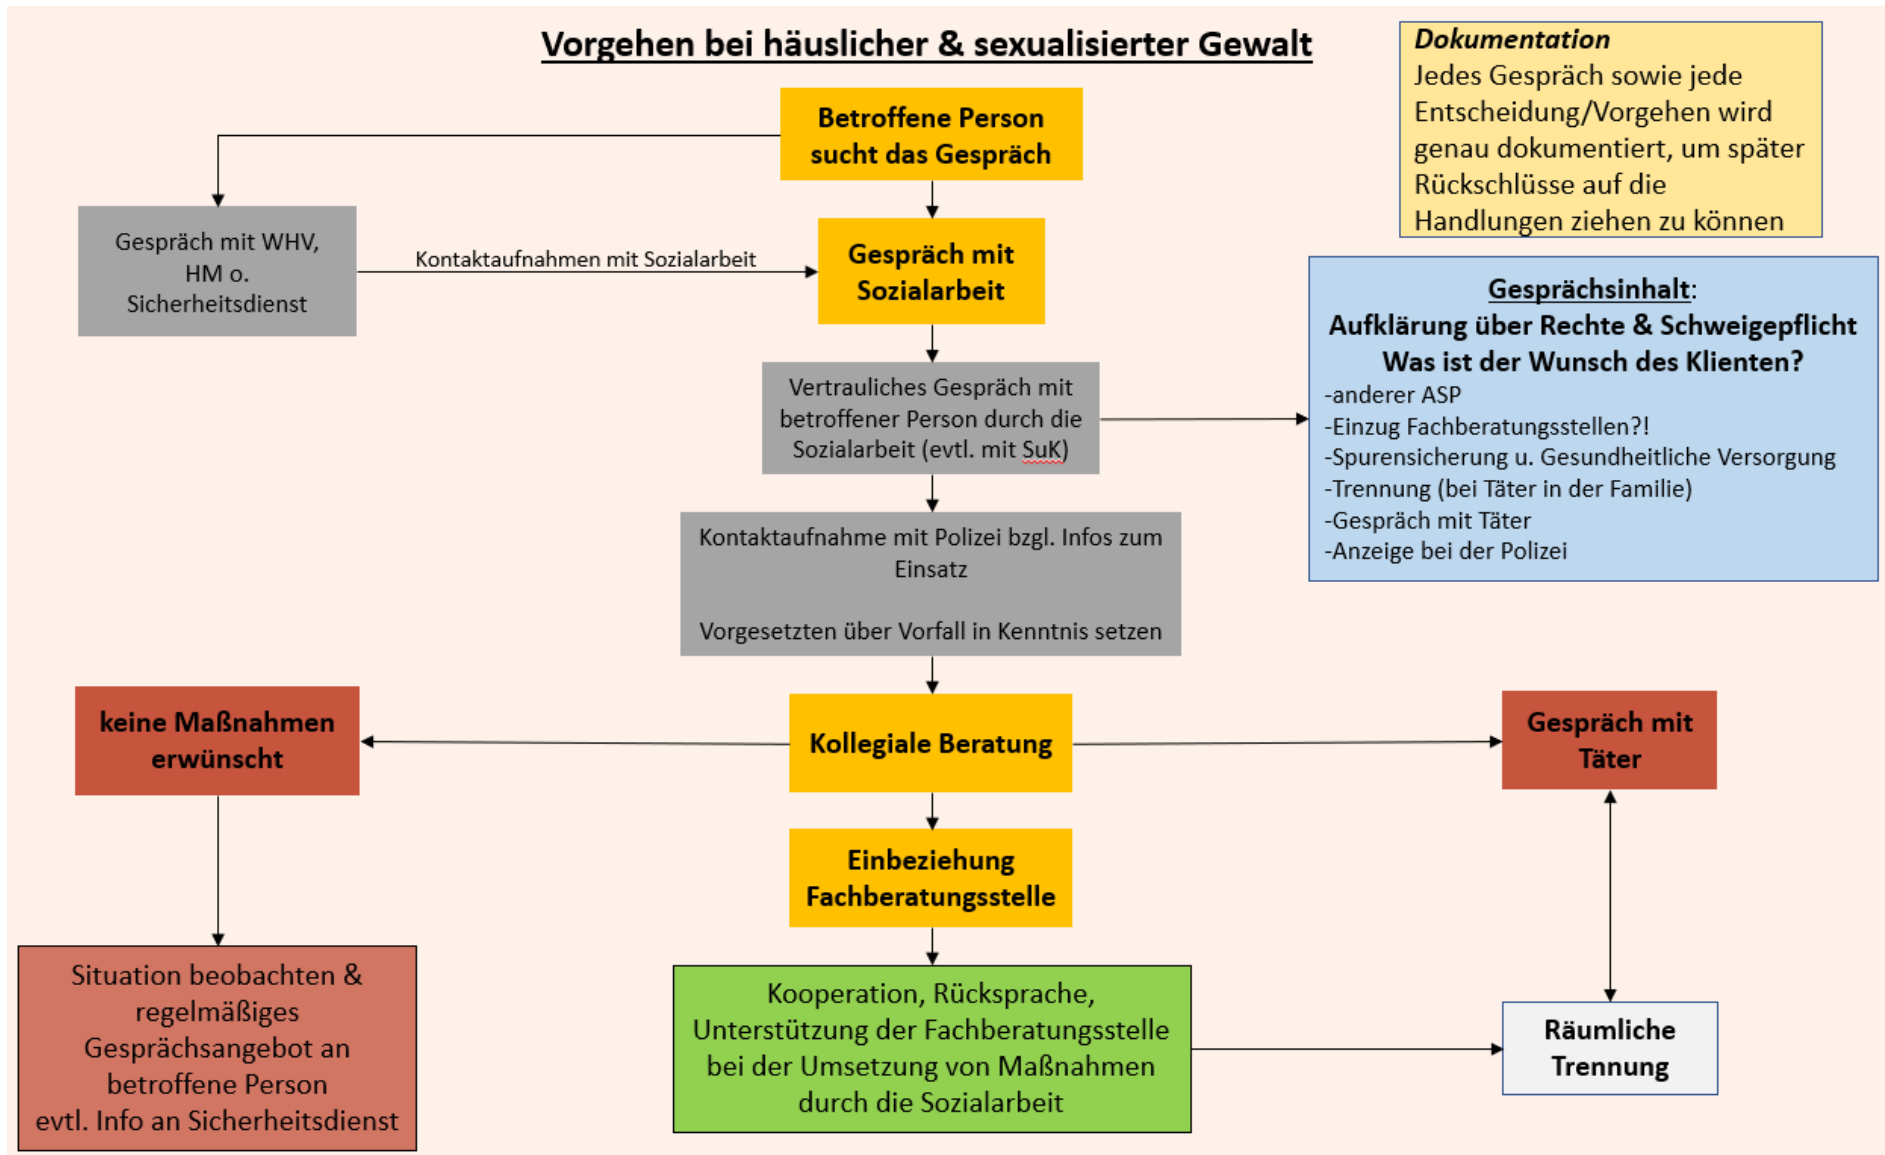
Vorgehen bei häuslicher & sexualisierter Gewalt

Dokumentation
Jedes Gespräch sowie jede Entscheidung/Vorgehen wird genau dokumentiert, um später Rückschlüsse auf die Handlungen ziehen zu können

Betroffene Person sucht das Gespräch

Gespräch mit WHV, HM o. Sicherheitsdienst

Kontaktaufnahmen mit Sozialarbeit

Gespräch mit Sozialarbeit

Vertrauliches Gespräch mit betroffener Person durch die Sozialarbeit (evtl. mit SuK)

Gesprächsinhalt:
Aufklärung über Rechte & Schweigepflicht
Was ist der Wunsch des Klienten?
-anderer ASP
-Einzug Fachberatungsstellen?!
-Spurensicherung u. Gesundheitliche Versorgung
-Trennung (bei Täter in der Familie)
-Gespräch mit Täter
-Anzeige bei der Polizei

Kontaktaufnahme mit Polizei bzgl. Infos zum Einsatz

Vorgesetzten über Vorfall in Kenntnis setzen

keine Maßnahmen erwünscht

Kollegiale Beratung

Gespräch mit Täter

Einbeziehung Fachberatungsstelle

Situation beobachten & regelmäßiges Gesprächsangebot an betroffene Person
evtl. Info an Sicherheitsdienst

Kooperation, Rücksprache, Unterstützung der Fachberatungsstelle bei der Umsetzung von Maßnahmen durch die Sozialarbeit

Räumliche Trennung